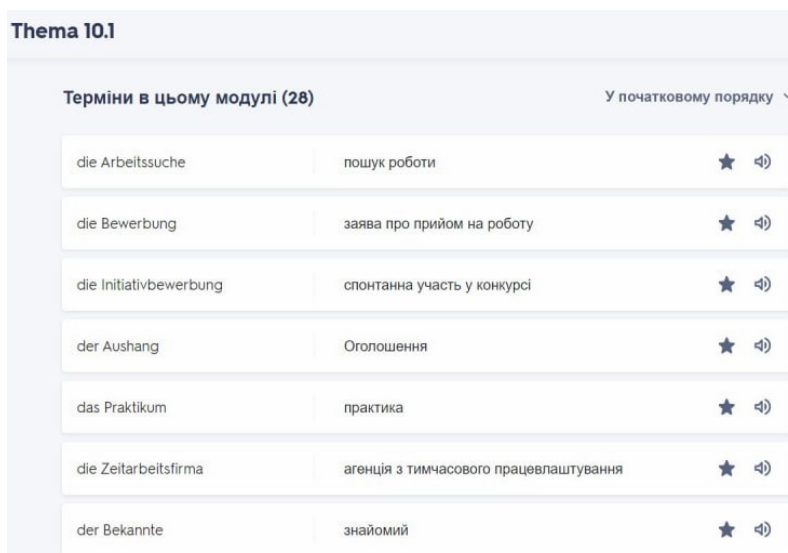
Thema 10.1

Терміни в цьому модулі (28)

У початковому порядку

| | |
|---|---|
| die Arbeitssuche | пошук роботи |
| die Bewerbung | заява про прийом на роботу |
| die Initiativbewerbung | спонтанна участь у конкурсі |
| der Aushang | Оголошення |
| das Praktikum | практика |
| die Zeitarbeitsfirma | агенція з тимчасового працевлаштування |
| der Bekannte | знайомий |